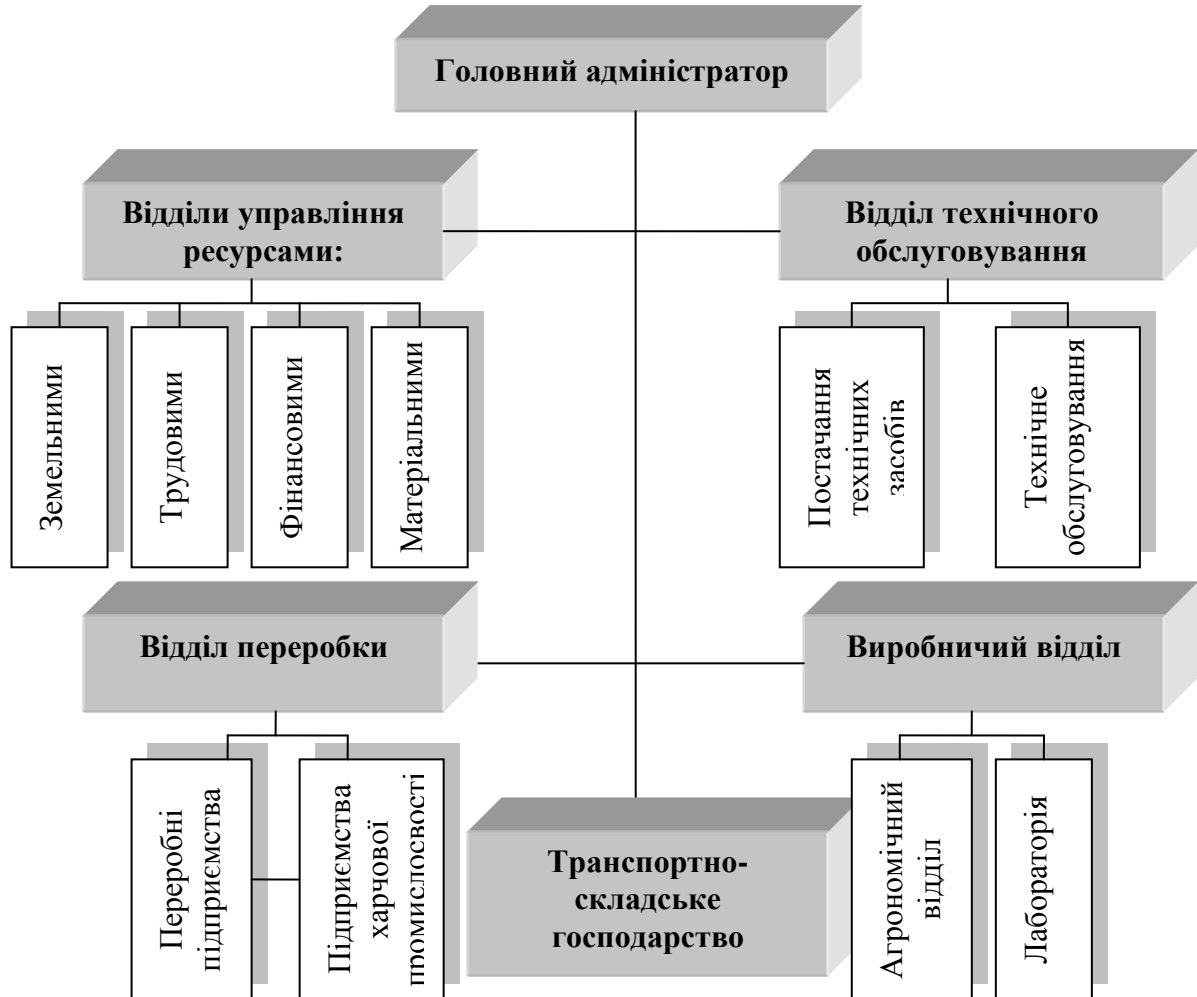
Головний адміністратор

Відділи управління ресурсами:

Земельними

Трудовими

Фінансовими

Матеріальними

Відділ технічного обслуговування

Постачання технічних засобів

Технічне обслуговування

Відділ переробки

Переробні підприємства

Підприємства харчової промислосвості

Виробничий відділ

Агрономічний відділ

Лабораторія

Транспортно-складське господарство